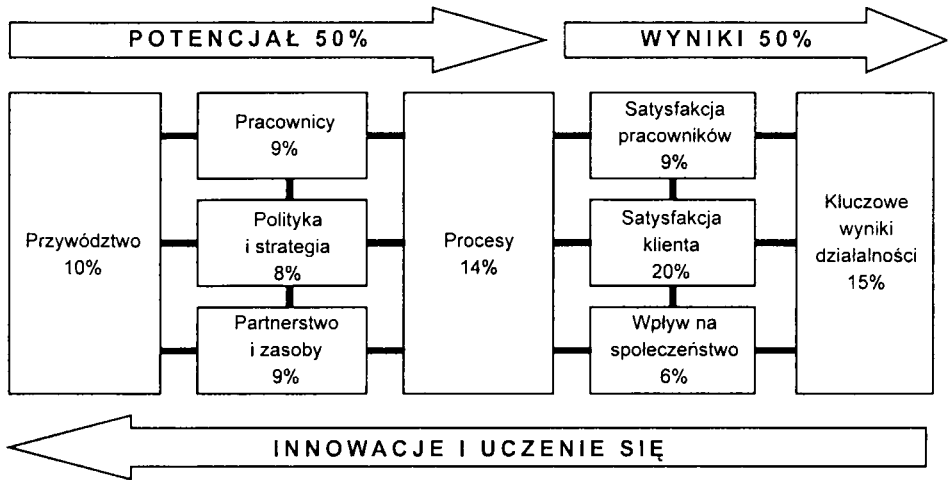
POTENCJAŁ 50%

WYNIKI 50%

Przywództwo 10%

Pracownicy 9%

Polityka i strategia 8%

Partnerstwo i zasoby 9%

Procesy 14%

Satysfakcja pracowników 9%

Satysfakcja klienta 20%

Wpływ na społeczeństwo 6%

Kluczowe wyniki działalności 15%

INNOWACJE I UCZENIE SIĘ